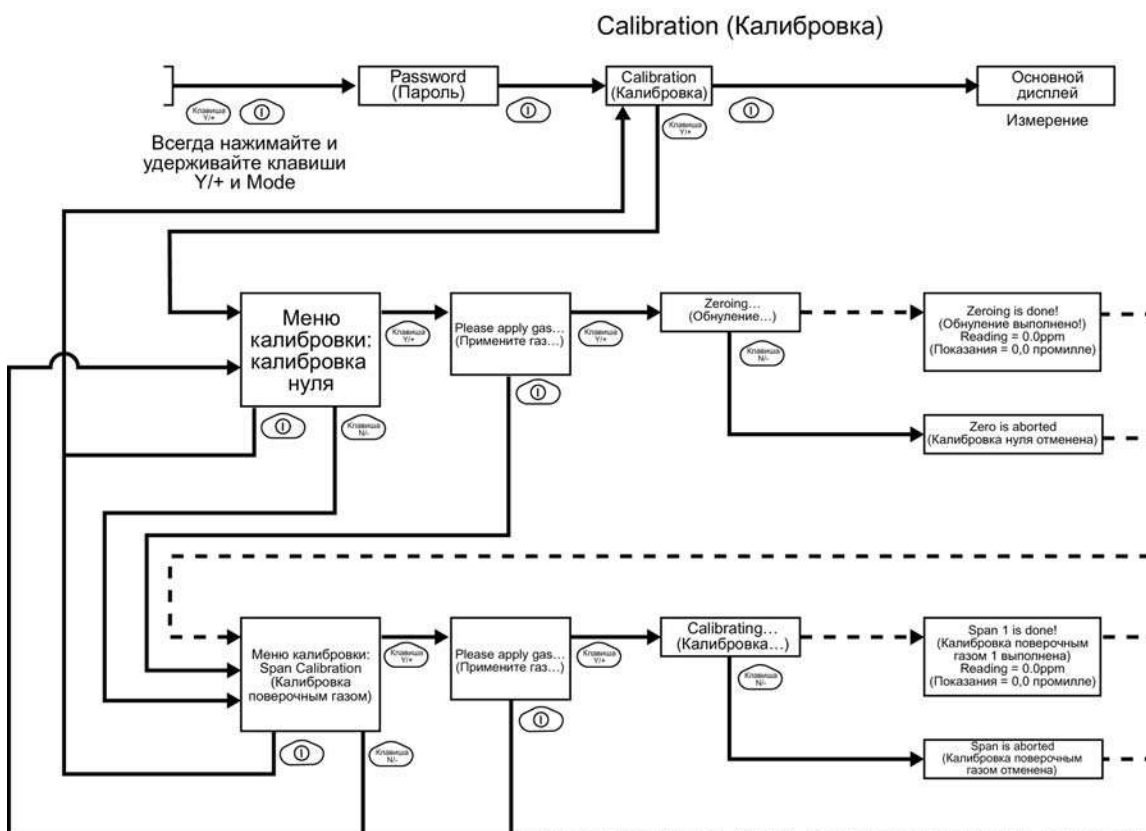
Calibration (Калибровка)

Клавиша Y/+

Password (Пароль)

Calibration (Калибровка)

Основной дисплей

Измерение

Всегда нажимайте и удерживайте клавиши Y/+ и Mode

Клавиша Y/+

Меню калибровки: калибровка нуля

Клавиша Y/+

Please apply gas... (Примените газ...)

Клавиша Y/+

Zeroing... (Обнуление...)

Клавиша N/-

Zeroing is done! (Обнуление выполнено!) Reading = 0.0ppm (Показания = 0,0 промилле)

Клавиша N/-

Zero is aborted (Калибровка нуля отменена)

Меню калибровки: Span Calibration (Калибровка поверочным газом)

Клавиша Y/+

Please apply gas... (Примените газ...)

Клавиша Y/+

Calibrating... (Калибровка...)

Клавиша N/-

Span 1 is done! (Калибровка поверочным газом 1 выполнена) Reading = 0.0ppm (Показания = 0,0 промилле)

Клавиша N/-

Span is aborted (Калибровка поверочным газом отменена)